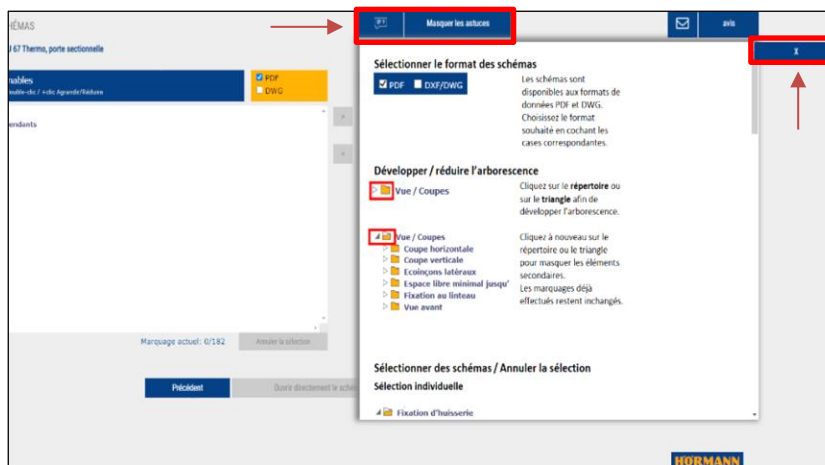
CHÉMAS

U 67 Thermo, porte sectionnelle

nables
uble-clic / +clic Agrandir/Réduire

PDF
DWG

endants

Marquage actuel: 0/182

Annuler la sélection

Précédent

Ouvrir directement le sché

Masquer les astuces

avis

X

Sélectionner le format des schémas

PDF DXF/DWG

Les schémas sont disponibles aux formats de données PDF et DWG. Choisissez le format souhaité en cochant les cases correspondantes.

Développer / réduire l'arborescence

Vue / Coupes

Cliquez sur le répertoire ou sur le triangle afin de développer l'arborescence.

Vue / Coupes
Coupe horizontale
Coupe verticale
Ecoinçons latéraux
Espace libre minimal jusqu'
Fixation au linteau
Vue avant

Cliquez à nouveau sur le répertoire ou le triangle pour masquer les éléments secondaires.
Les marquages déjà effectués restent inchangés.

Sélectionner des schémas / Annuler la sélection

Sélection individuelle

Fixation d'huisserie

HÖRMANN